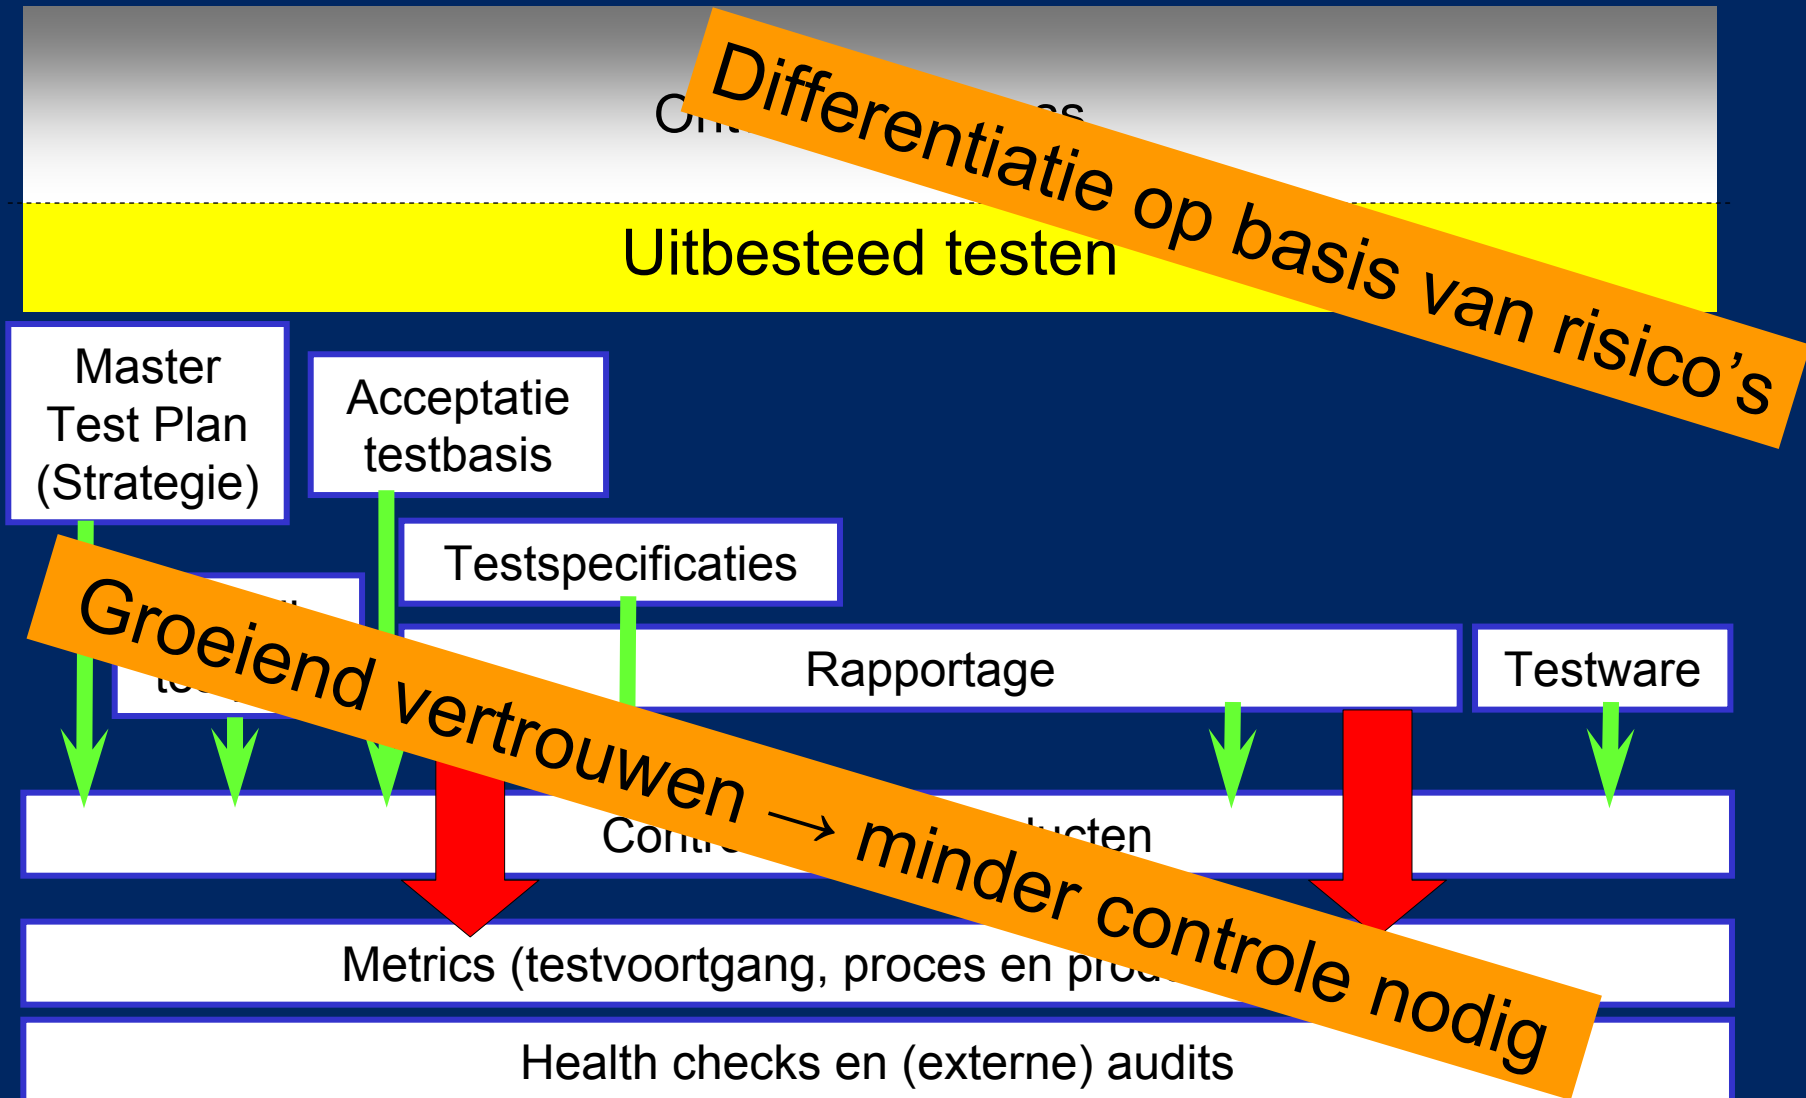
Ont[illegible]s

Differentiatie op basis van risico's

Uitbesteed testen

Master Test Plan (Strategie)

Acceptatie testbasis

Testspecificaties

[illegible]

te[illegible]

Groeiend vertrouwen → minder controle nodig

Rapportage

Testware

Contr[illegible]ucten

Metrics (testvoortgang, proces en prod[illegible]

Health checks en (externe) audits